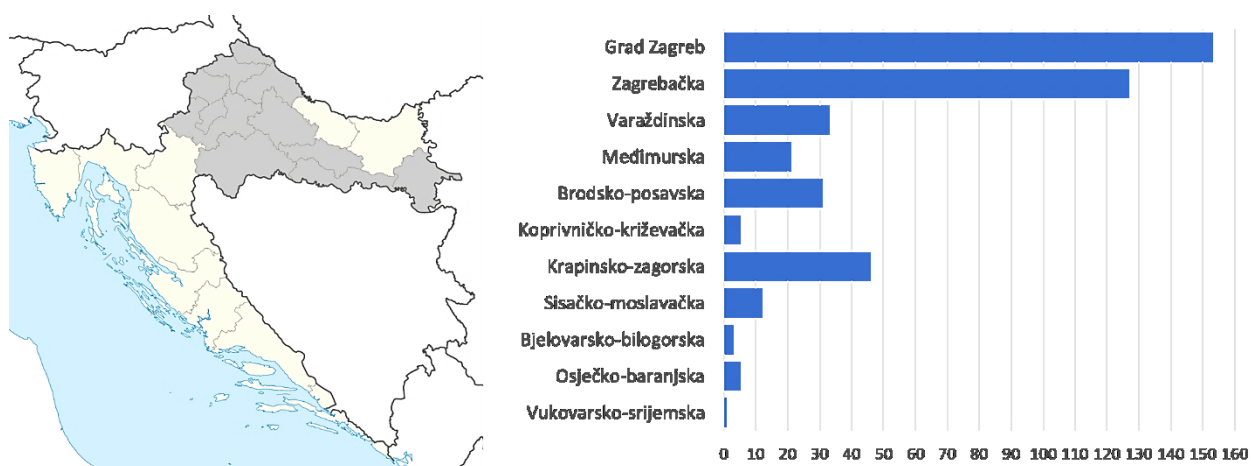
Grad Zagreb
Zagrebačka
Varaždinska
Međimurska
Brodsko-posavska
Koprivničko-križevačka
Krapinsko-zagorska
Sisačko-moslavačka
Bjelovarsko-bilogorska
Osječko-baranjska
Vukovarsko-srijemska

0 10 20 30 40 50 60 70 80 90 100 110 120 130 140 150 160